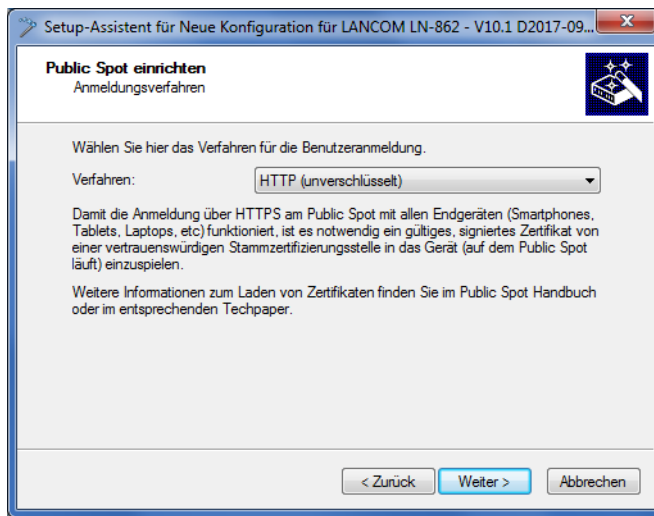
Setup-Assistent für Neue Konfiguration für LANCOM LN-862 - V10.1 D2017-09...

Public Spot einrichten
Anmeldungsverfahren

Wählen Sie hier das Verfahren für die Benutzeranmeldung.

Verfahren: HTTP (unverschlüsselt)

Damit die Anmeldung über HTTPS am Public Spot mit allen Endgeräten (Smartphones, Tablets, Laptops, etc) funktioniert, ist es notwendig ein gültiges, signiertes Zertifikat von einer vertrauenswürdigen Stammzertifizierungsstelle in das Gerät (auf dem Public Spot läuft) einzuspielen.

Weitere Informationen zum Laden von Zertifikaten finden Sie im Public Spot Handbuch oder im entsprechenden Techpaper.

< Zurück Weiter > Abbrechen